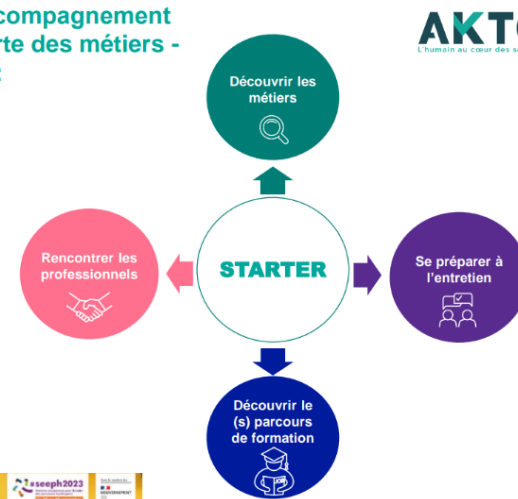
compagnement
rte des métiers -

AKTO
L'humain au cœur des s

Découvrir les métiers

Rencontrer les professionnels

STARTER

Se préparer à l'entretien

Découvrir le (s) parcours de formation

#seeph2023